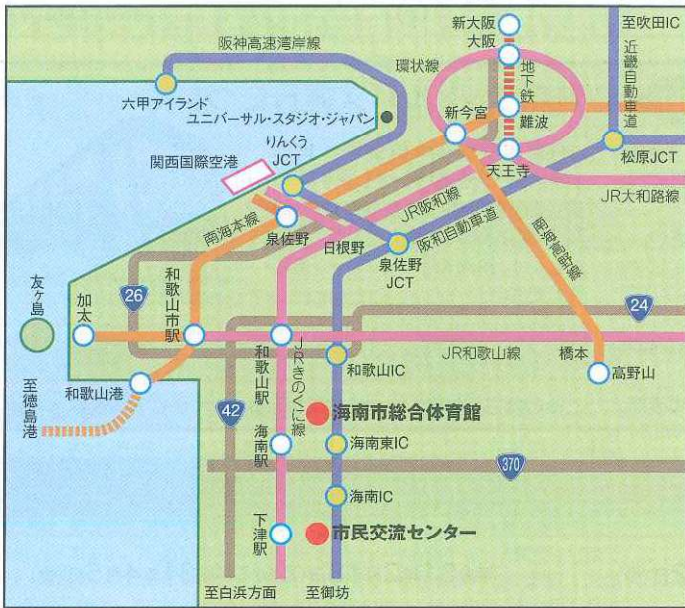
阪神高速湾岸線
新大阪
大阪
至吹田IC
近畿自動車道
環状線
地下鉄
六甲アイランド
ユニバーサル・スタジオ・ジャパン
新今宮
難波
りんくうJCT
関西国際空港
天王寺
松原JCT
JR大和路線
南海本線
JR阪和線
南海高野線
泉佐野
日根野
阪和自動車道
泉佐野JCT
友ヶ島
26
和歌山市駅
加太
24
JR和歌山線
橋本
高野山
和歌山駅
和歌山IC
JRきのくに線
和歌山港
至徳島港
42
海南市総合体育館
海南駅
海南東IC
370
海南IC
下津駅
市民交流センター
至白浜方面
至御坊